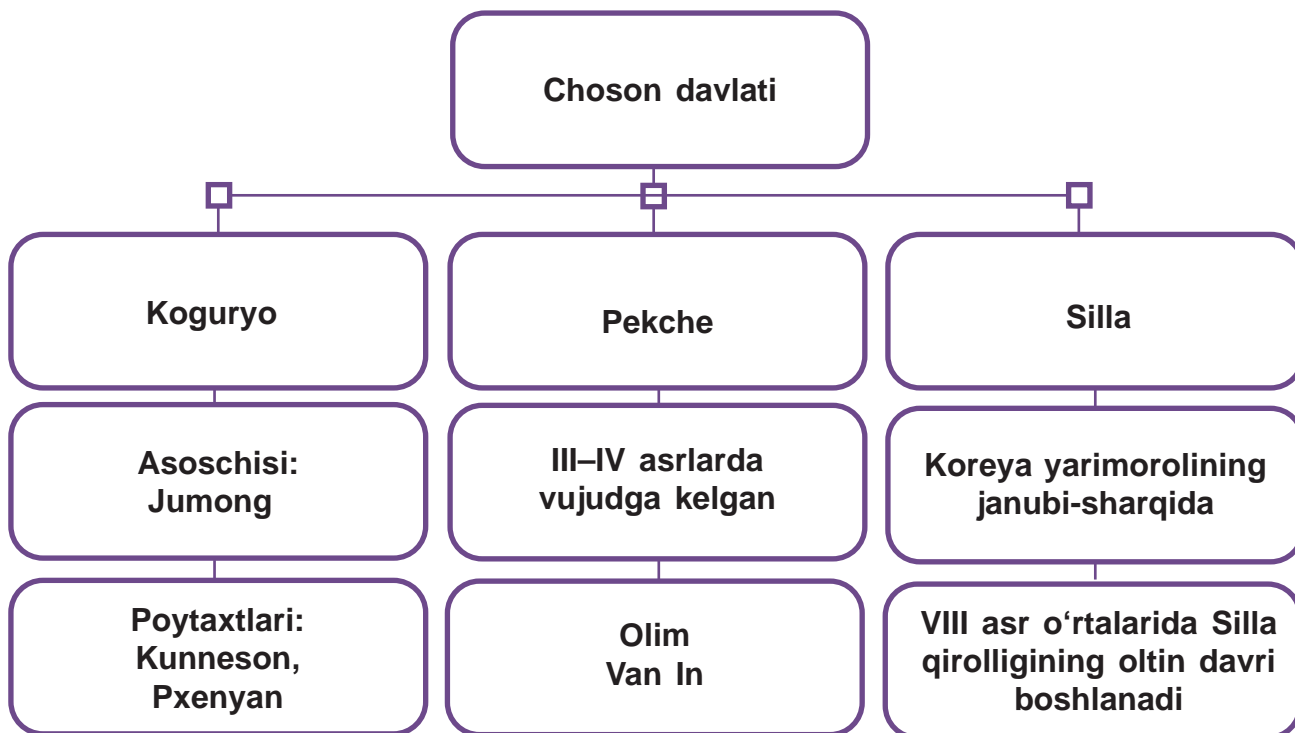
Choson davlati

Koguryo

Asoschisi: Jumong

Poytaxtlari: Kunneson, Pxenyan

Pekche

III–IV asrlarda vujudga kelgan

Olim Van In

Silla

Koreya yarimorolining janubi-sharqida

VIII asr o‘rtalarida Silla qirolligining oltin davri boshlanadi